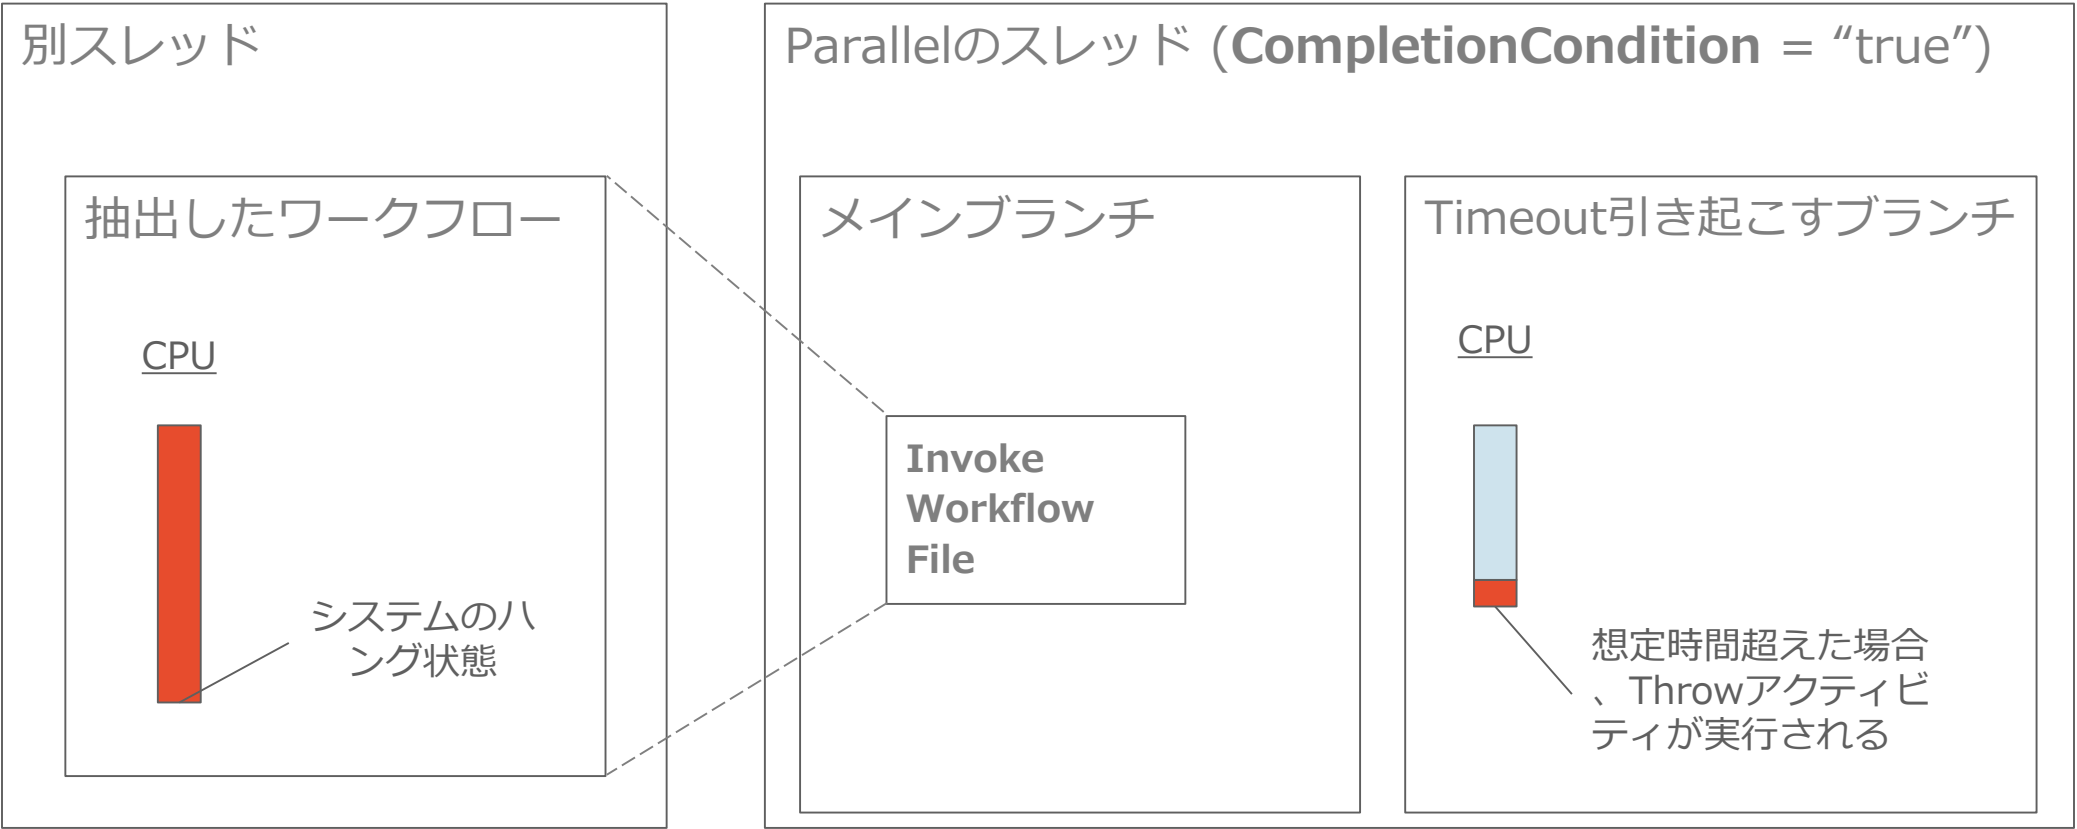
別スレッド

抽出したワークフロー

CPU

システムのハング状態

Parallelのスレッド (**CompletionCondition** = “true”)

メインブランチ

**Invoke Workflow File**

Timeout引き起こすブランチ

CPU

想定時間超えた場合、Throwアクティビティが実行される